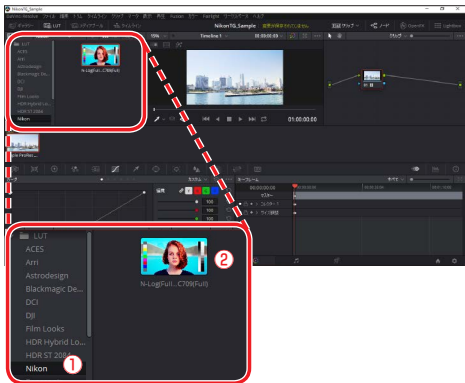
Nikon_Sample
DaVinci Resolve ファイル 編集 トリム タイムライン クリップ マーク 表示 再生 Fusion カラー Fairlight ワークスペース ヘルプ
ギャラリー LUT ノード
Nikon_Sample
Timeline 1
00:00:00:00
01:00:00:00
クリップ
LUT
ACES
Arri
Astrodesign
Blackmagic De...
DCI
DJI
Film Looks
HDR Hybrid Lo...
HDR ST 2084
Nikon
N-Log(Full...C709(Full)
キーフレーム
100
100
100
100
1
2